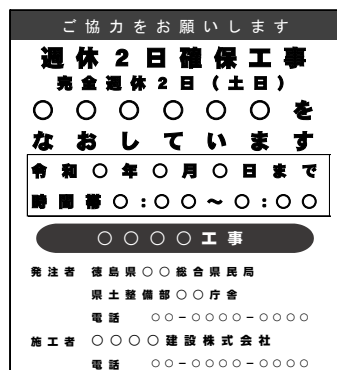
ご協力をお願いします

週休2日確保工事

完全週休2日(土日)

○○○○○○を

なおしています

令和○年○月○日まで

時間帯○:○○~○:○○

○○○○工事

発注者 徳島県○○総合県民局

県土整備部○○庁舎

電話 ○○-○○○○-○○○○

施工者 ○○○○建設株式会社

電話 ○○-○○○○-○○○○